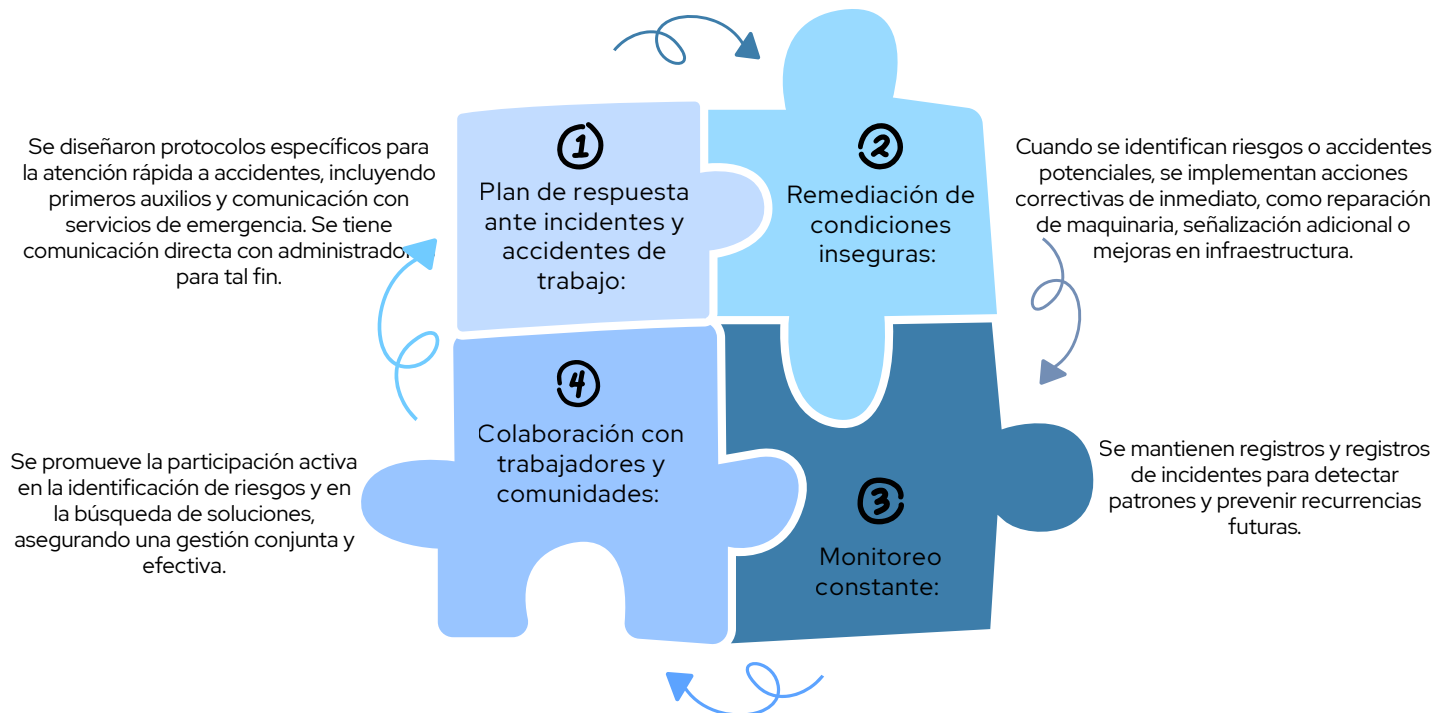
Se diseñaron protocolos específicos para la atención rápida a accidentes, incluyendo primeros auxilios y comunicación con servicios de emergencia. Se tiene comunicación directa con administrado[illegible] para tal fin.

1
Plan de respuesta ante incidentes y accidentes de trabajo:

2
Remediación de condiciones inseguras:

Cuando se identifican riesgos o accidentes potenciales, se implementan acciones correctivas de inmediato, como reparación de maquinaria, señalización adicional o mejoras en infraestructura.

4
Colaboración con trabajadores y comunidades:

Se promueve la participación activa en la identificación de riesgos y en la búsqueda de soluciones, asegurando una gestión conjunta y efectiva.

Se mantienen registros y registros de incidentes para detectar patrones y prevenir recurrencias futuras.

3
Monitoreo constante: